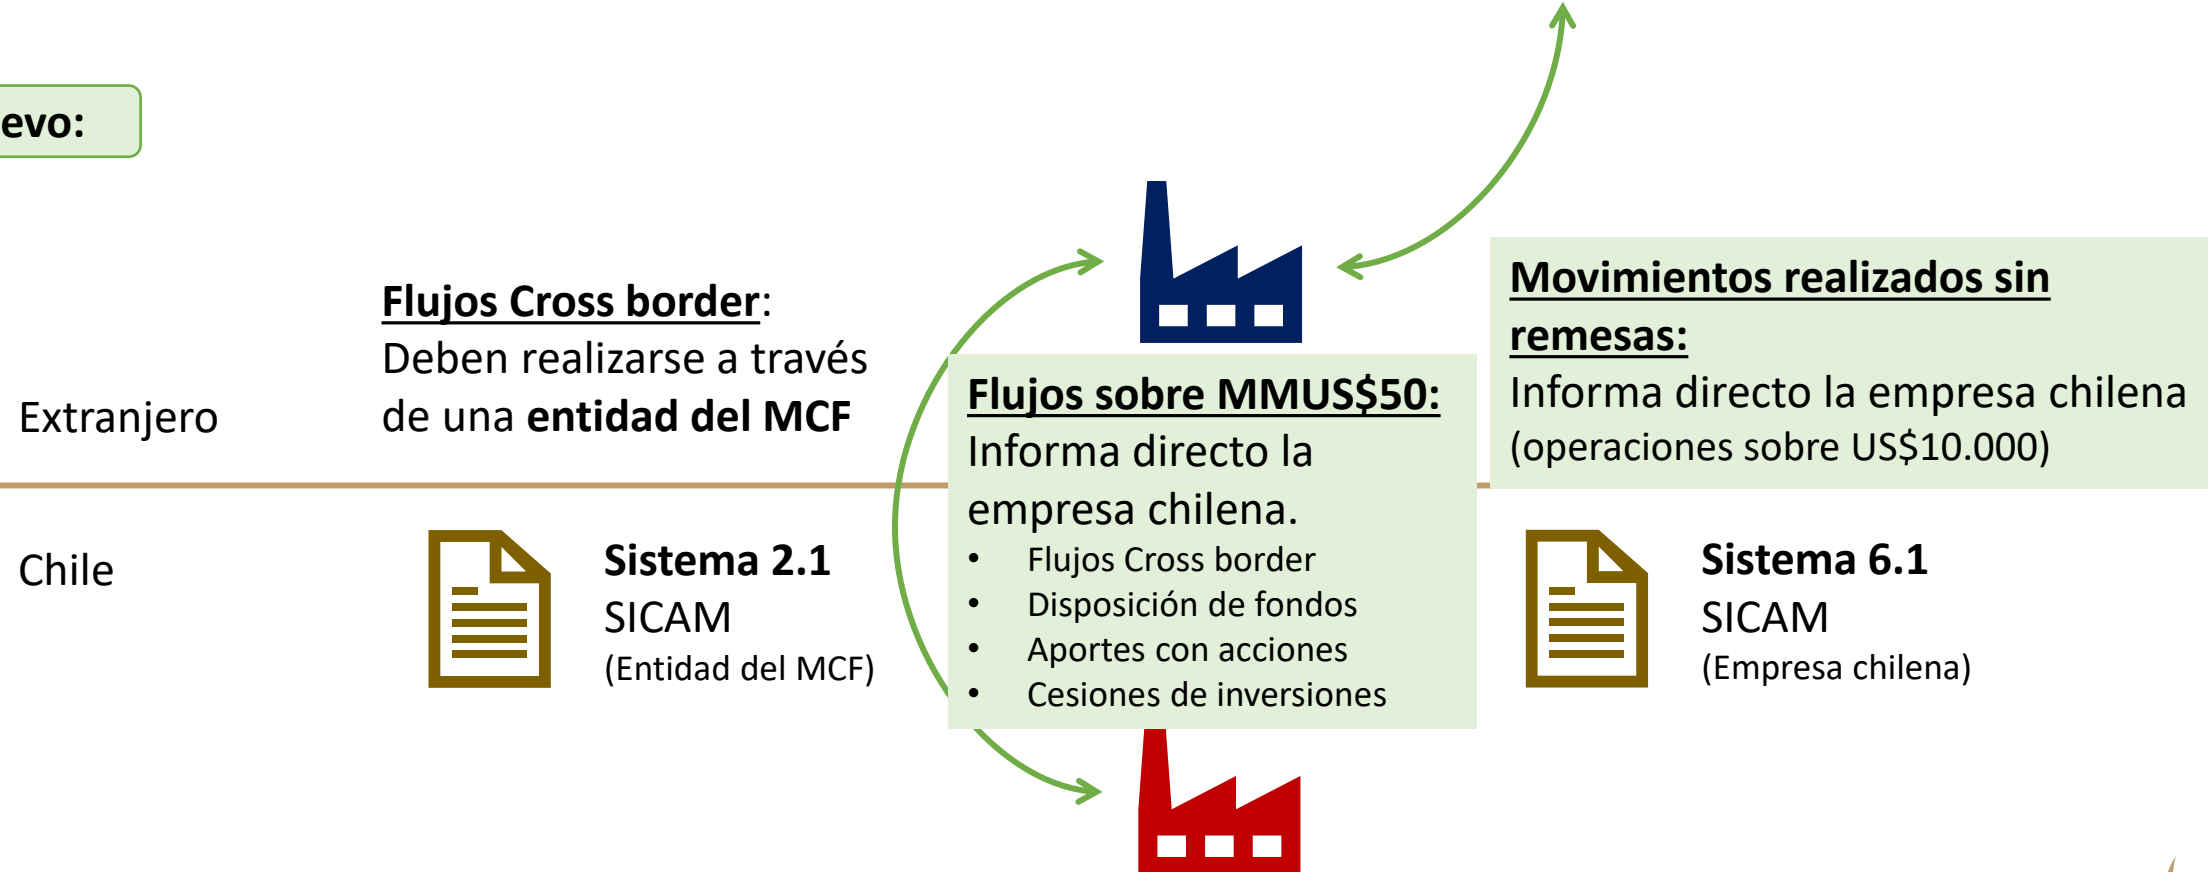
evo:

Flujos Cross border:
Deben realizarse a través de una **entidad del MCF**

Extranjero

Chile

Sistema 2.1
SICAM
(Entidad del MCF)

Flujos sobre MMUS$50:
Informa directo la empresa chilena.
• Flujos Cross border
• Disposición de fondos
• Aportes con acciones
• Cesiones de inversiones

Movimientos realizados sin remesas:
Informa directo la empresa chilena (operaciones sobre US$10.000)

Sistema 6.1
SICAM
(Empresa chilena)